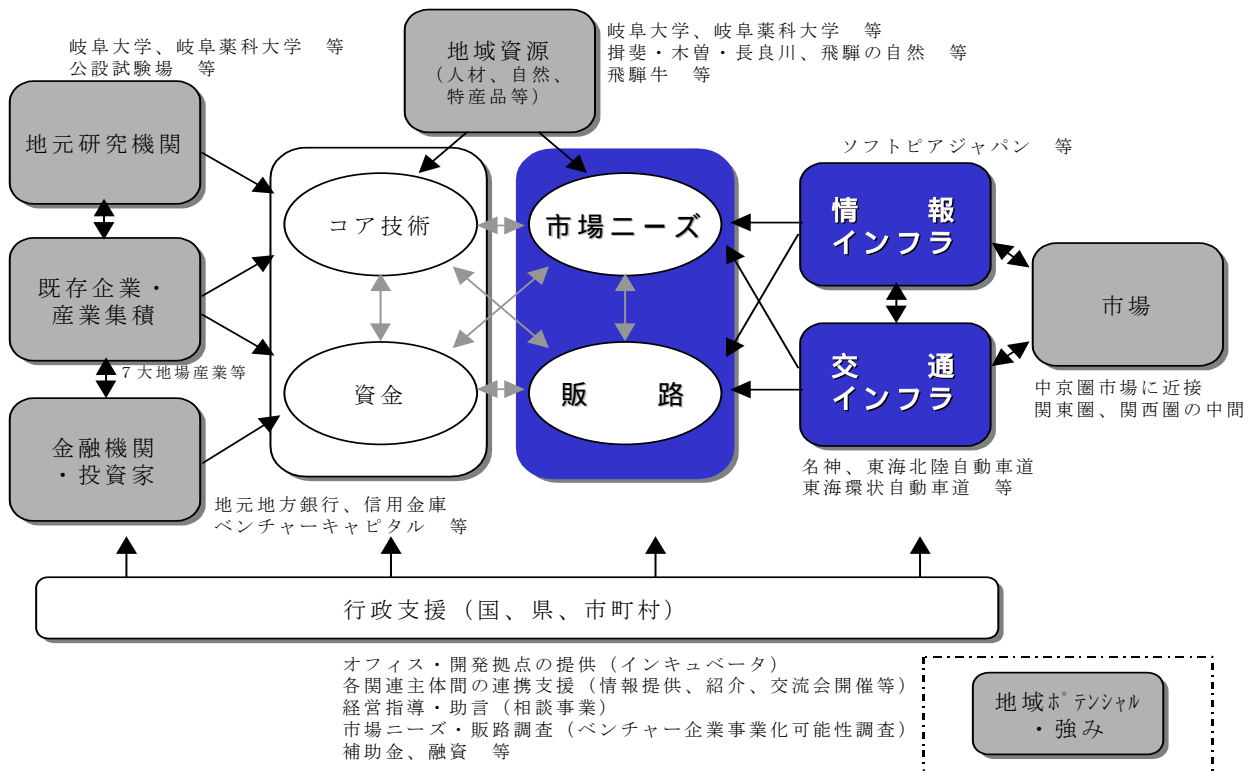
岐阜大学、岐阜薬科大学　等
公設試験場　等

地域資源
（人材、自然、特産品等）

岐阜大学、岐阜薬科大学　等
揖斐・木曽・長良川、飛騨の自然　等
飛騨牛　等

地元研究機関

ソフトピアジャパン　等

コア技術

市場ニーズ

情　報
インフラ

既存企業・
産業集積

市場

7大地場産業等

資金

販　路

交　通
インフラ

中京圏市場に近接
関東圏、関西圏の中間

金融機関
・投資家

名神、東海北陸自動車道
東海環状自動車道　等

地元地方銀行、信用金庫
ベンチャーキャピタル　等

行政支援（国、県、市町村）

オフィス・開発拠点の提供（インキュベータ）
各関連主体間の連携支援（情報提供、紹介、交流会開催等）
経営指導・助言（相談事業）
市場ニーズ・販路調査（ベンチャー企業事業化可能性調査）
補助金、融資　等

地域ポテンシャル
・強み